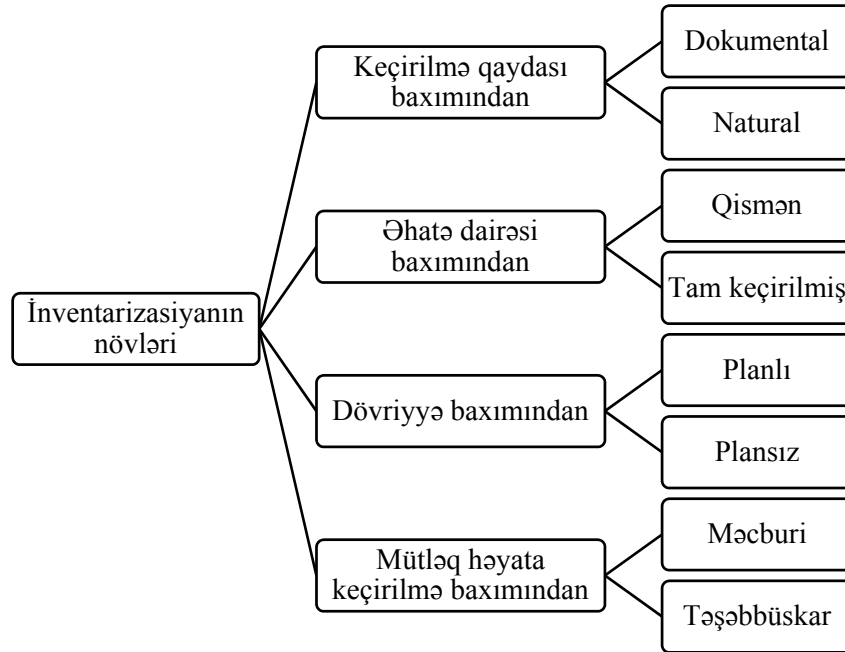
İnventarizasiyanın növləri

Keçirilmə qaydası baxımından

Dokumental

Natural

Əhatə dairəsi baxımından

Qismən

Tam keçirilmiş

Dövriyyə baxımından

Planlı

Plansız

Mütləq həyata keçirilmə baxımından

Məcburi

Təşəbbüskar